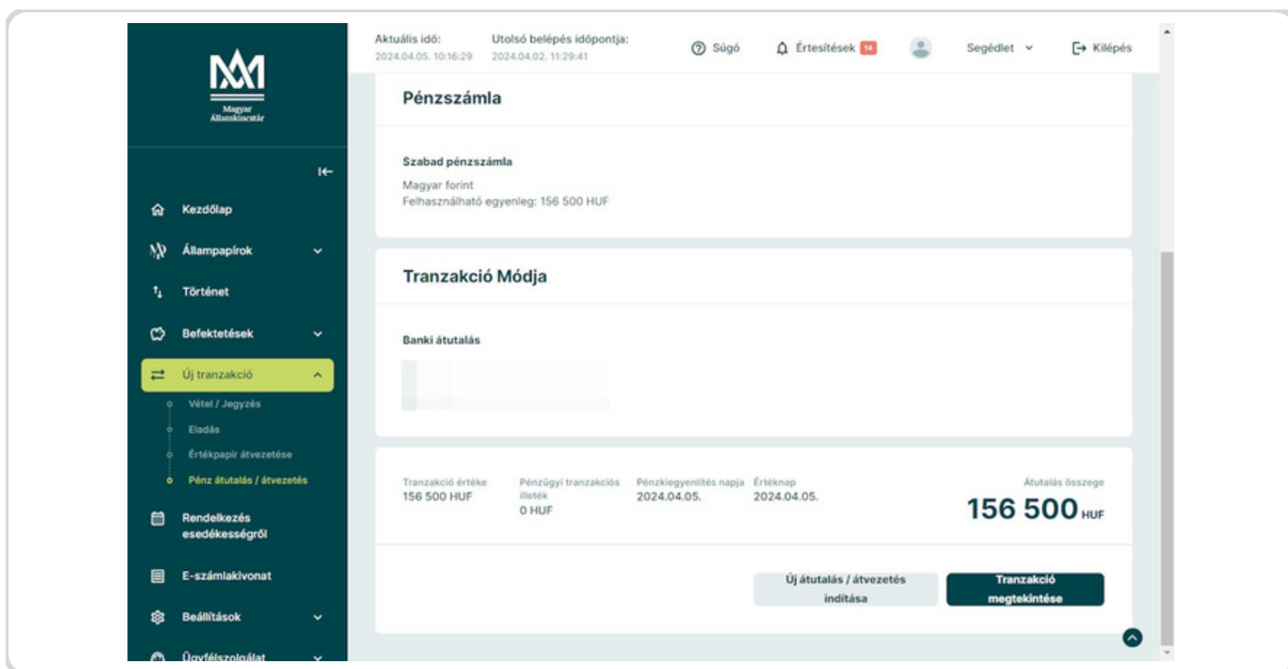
Magyar Államkincstár

Kezdőlap
Állampapírok
Történet
Befektetések
Új tranzakció
Vétel / Jegyzés
Eladás
Értékpapír átvezetése
Pénz átutalás / átvezetés
Rendelkezés esedékességről
E-számlakivonat
Beállítások
Ügyfélszolgálat

Aktuális idő: 2024.04.05. 10:16:29
Utolsó belépés időpontja: 2024.04.02. 11:29:41
Súgó
Értesítések 14
Segédlet
Kilépés

Pénzszámla

Szabad pénzszámla
Magyar forint
Felhasználható egyenleg: 156 500 HUF

Tranzakció Módja

Banki átutalás

| Tranzakció értéke | Pénzügyi tranzakciós illeték | Pénzkiegyenlítés napja | Értéknap | Átutalás összege |
|---|---|---|---|---|
| 156 500 HUF | 0 HUF | 2024.04.05. | 2024.04.05. | 156 500 HUF |

Új átutalás / átvezetés indítása
Tranzakció megtekintése